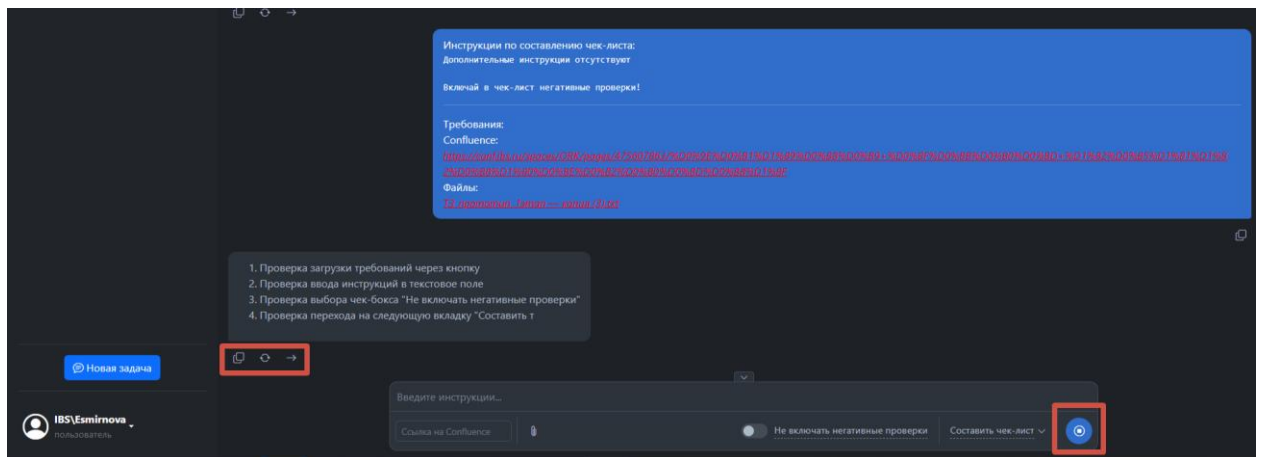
Инструкции по составлению чек-листа:
Дополнительные инструкции отсутствуют

Включай в чек-лист негативные проверки!

Требования:
Confluence:
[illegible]
Файлы:
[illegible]

1. Проверка загрузки требований через кнопку
2. Проверка ввода инструкций в текстовое поле
3. Проверка выбора чек-бокса "Не включать негативные проверки"
4. Проверка перехода на следующую вкладку "Составить т

Новая задача

IBS\Esmirnova
пользователь

Введите инструкции...

Ссылка на Confluence

Не включать негативные проверки

Составить чек-лист